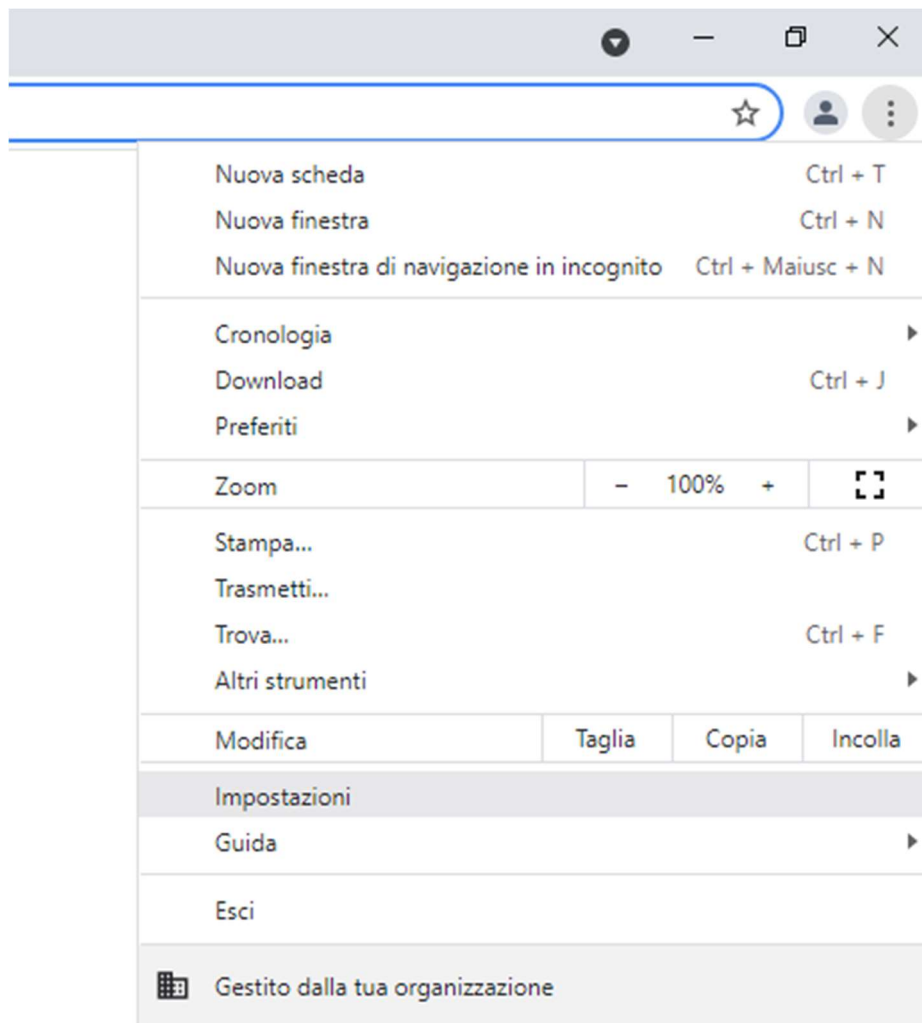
Nuova scheda Ctrl + T
Nuova finestra Ctrl + N
Nuova finestra di navigazione in incognito Ctrl + Maiusc + N

Cronologia
Download Ctrl + J
Preferiti

Zoom – 100% +

Stampa... Ctrl + P
Trasmetti...
Trova... Ctrl + F
Altri strumenti

Modifica Taglia Copia Incolla

Impostazioni
Guida

Esci

Gestito dalla tua organizzazione